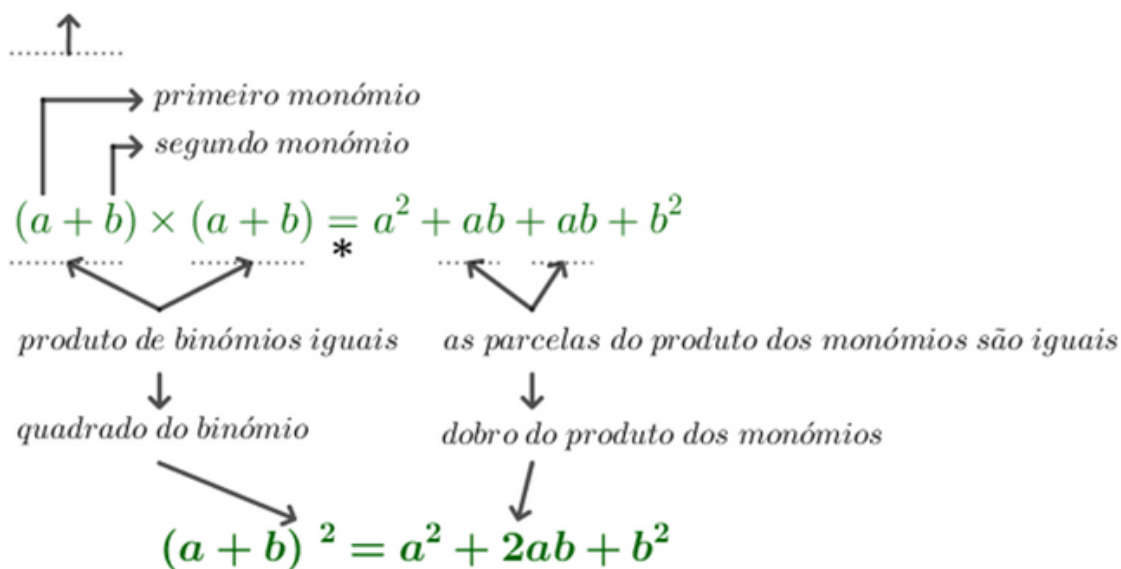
primeiro monómio

segundo monómio

$(a+b)\times(a+b) = a^2 + ab + ab + b^2$

*

produto de binómios iguais

as parcelas do produto dos monómios são iguais

quadrado do binómio

dobro do produto dos monómios

$(a+b)^2 = a^2 + 2ab + b^2$